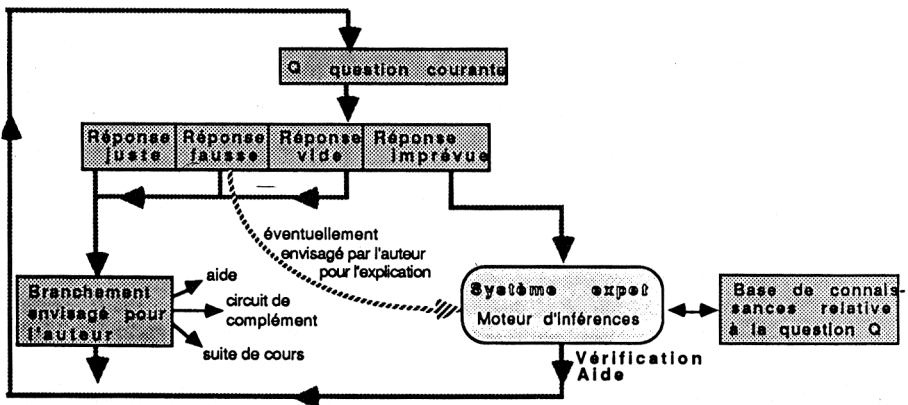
Q question courante

Réponse juste

Réponse fausse

Réponse vide

Réponse imprévue

éventuellement envisagé par l'auteur pour l'explication

Branchement envisagé pour l'auteur

aide

circuit de complément

suite de cours

Système expet

Moteur d'inférences

Base de connaissances relative à la question Q

Vérification Aide